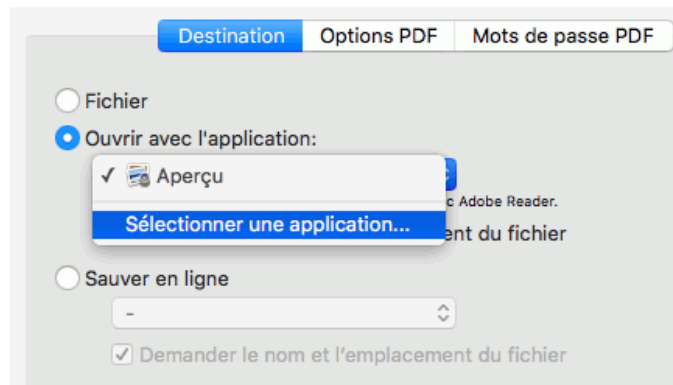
Destination | Options PDF | Mots de passe PDF

Fichier

Ouvrir avec l'application:

✓ Aperçu

Sélectionner une application...

c Adobe Reader.

ent du fichier

Sauver en ligne

-

Demander le nom et l'emplacement du fichier